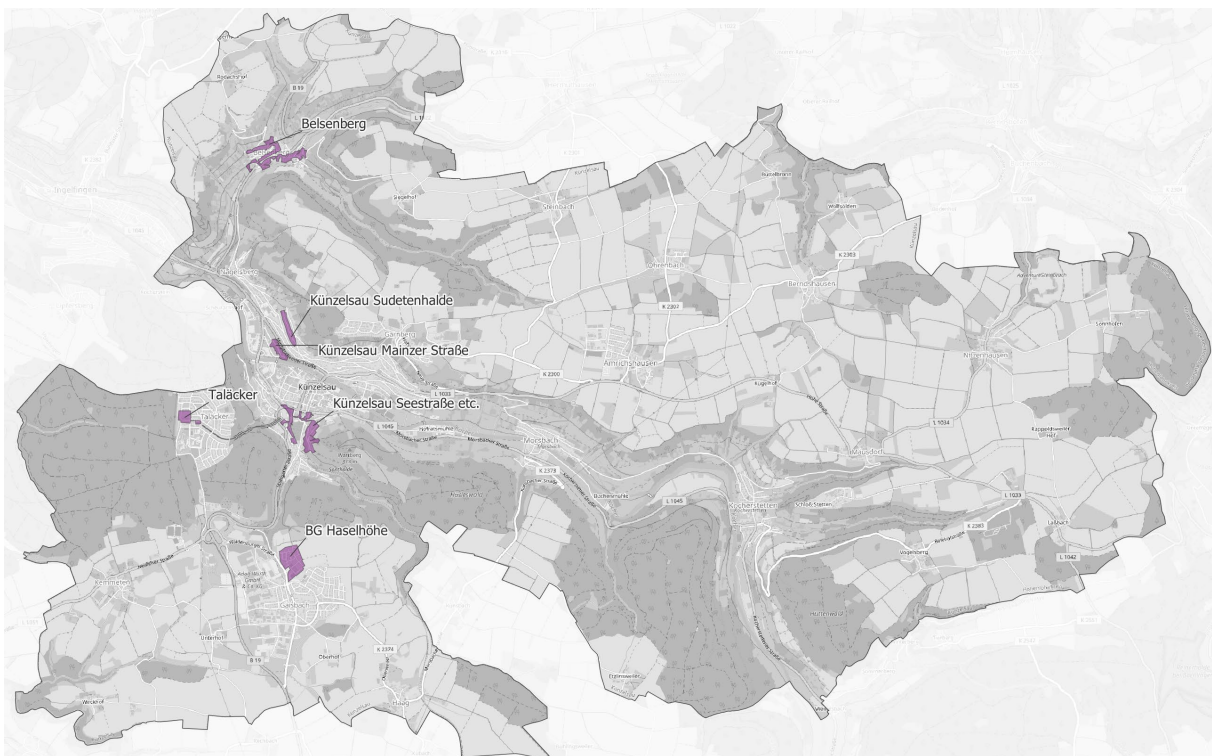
Belsenberg

Künzelsau Sudetenhalde

Künzelsau Mainzer Straße

Taläcker

Künzelsau Seestraße etc.

BG Haselhöhe

B 19

L 1045

K 2379

L 1034

K 2383

L 1039

L 1042

K 2300

K 2307

K 2353

K 2374

Künzelsau

Taläcker

Nagelsberg

Garnberg

Amrichshausen

Steinbach

Ohrenbach

Bernshausen

Nitzenhausen

Mäusdorf

Kocherstetten

Morsbach

Gaisbach

Kemmeten

Vogelsberg

Laßbach

Belsenberg